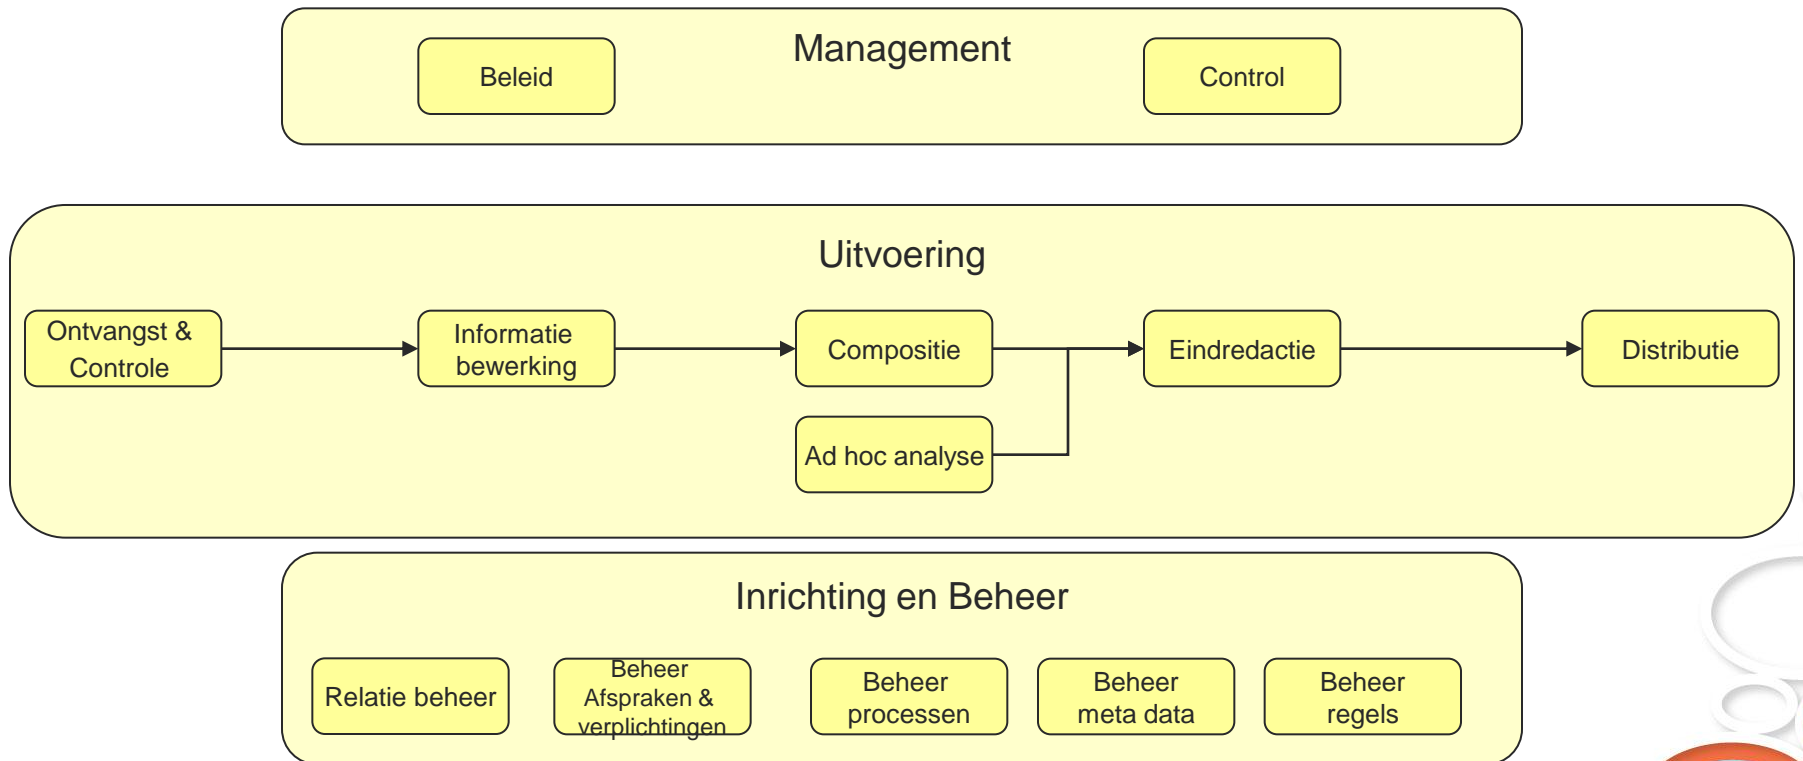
Management

Beleid

Control

Uitvoering

Ontvangst & Controle

Informatie bewerking

Compositie

Ad hoc analyse

Eindredactie

Distributie

Inrichting en Beheer

Relatie beheer

Beheer Afspraken & verplichtingen

Beheer processen

Beheer meta data

Beheer regels